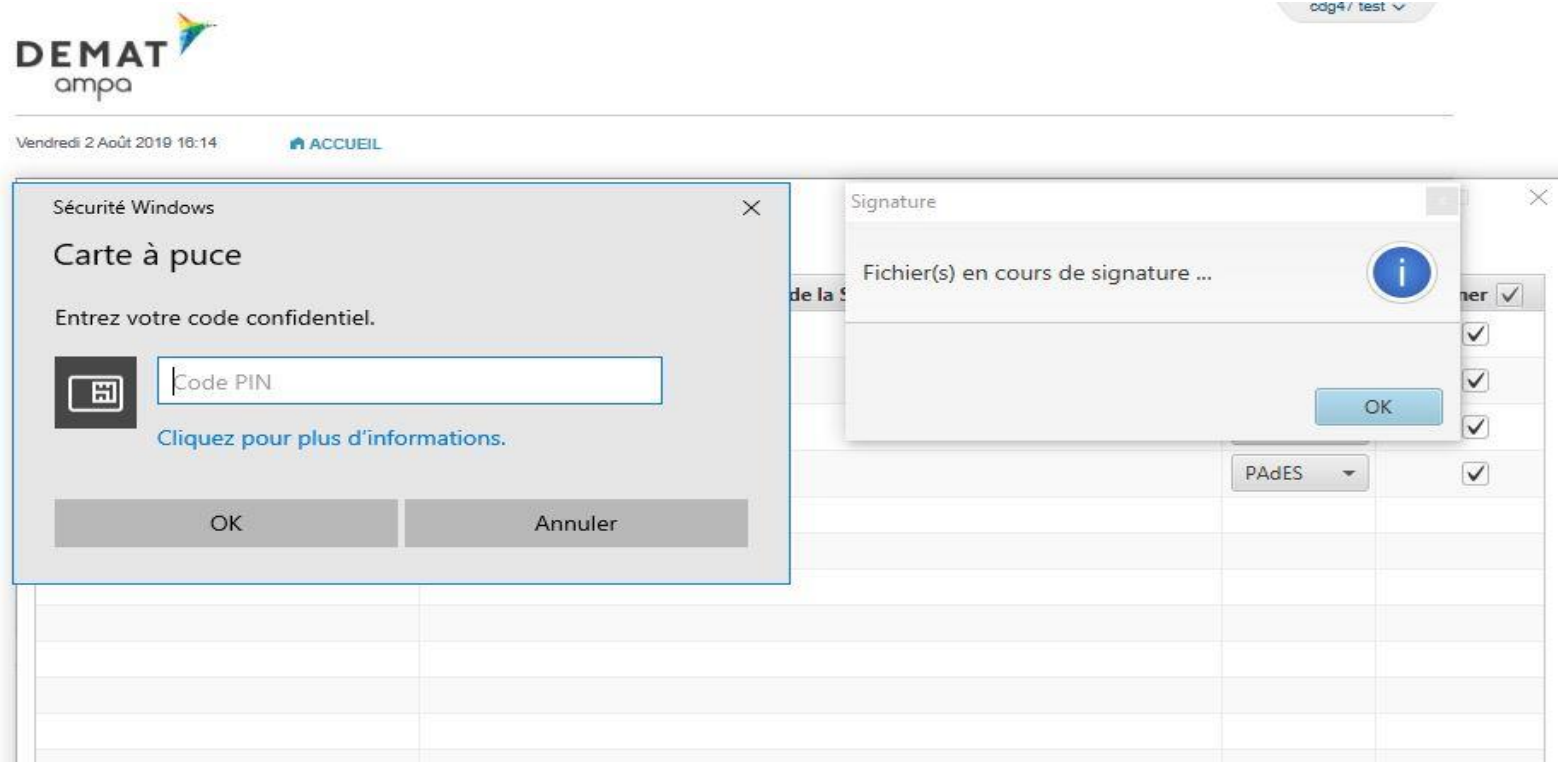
cdg47 test

DEMAT
ampa

Vendredi 2 Août 2019 16:14

ACCUEIL

Sécurité Windows

Carte à puce

Entrez votre code confidentiel.

Code PIN

Cliquez pour plus d'informations.

OK

Annuler

de la S

Signature

Fichier(s) en cours de signature ...

OK

ner

PAdES